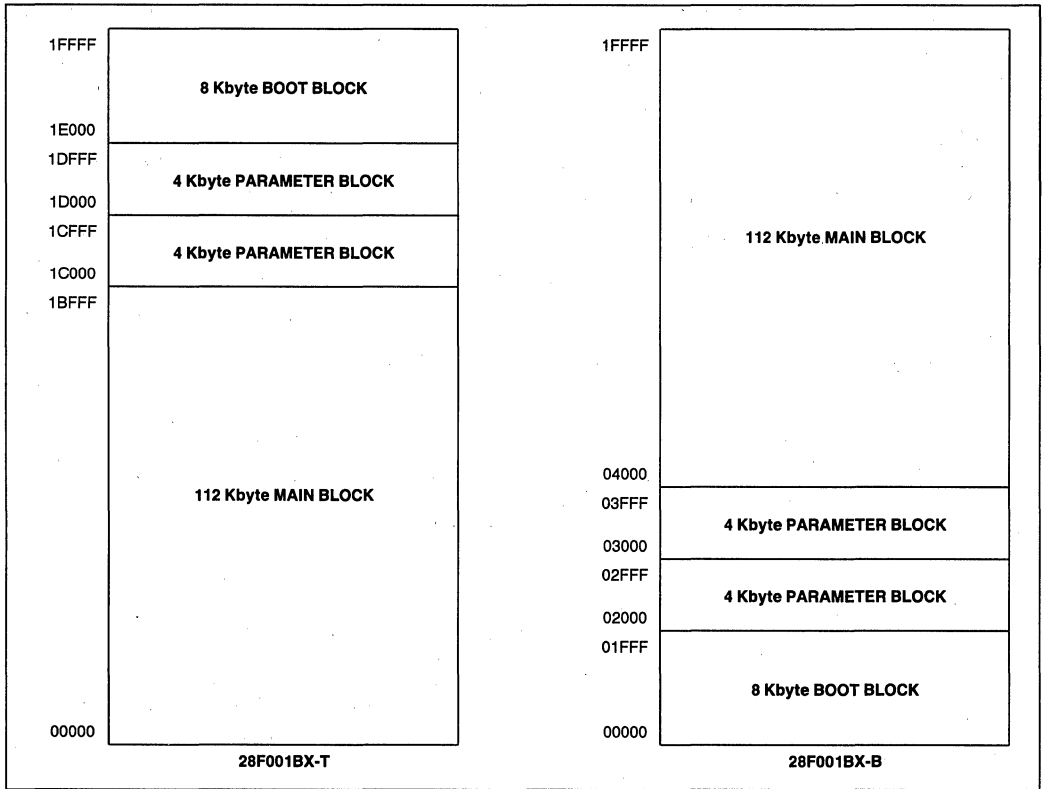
1FFFF
8 Kbyte BOOT BLOCK
1E000
1DFFF
4 Kbyte PARAMETER BLOCK
1D000
1CFFF
4 Kbyte PARAMETER BLOCK
1C000
1BFFF
112 Kbyte MAIN BLOCK
00000
28F001BX-T

1FFFF
112 Kbyte MAIN BLOCK
04000
03FFF
4 Kbyte PARAMETER BLOCK
03000
02FFF
4 Kbyte PARAMETER BLOCK
02000
01FFF
8 Kbyte BOOT BLOCK
00000
28F001BX-B